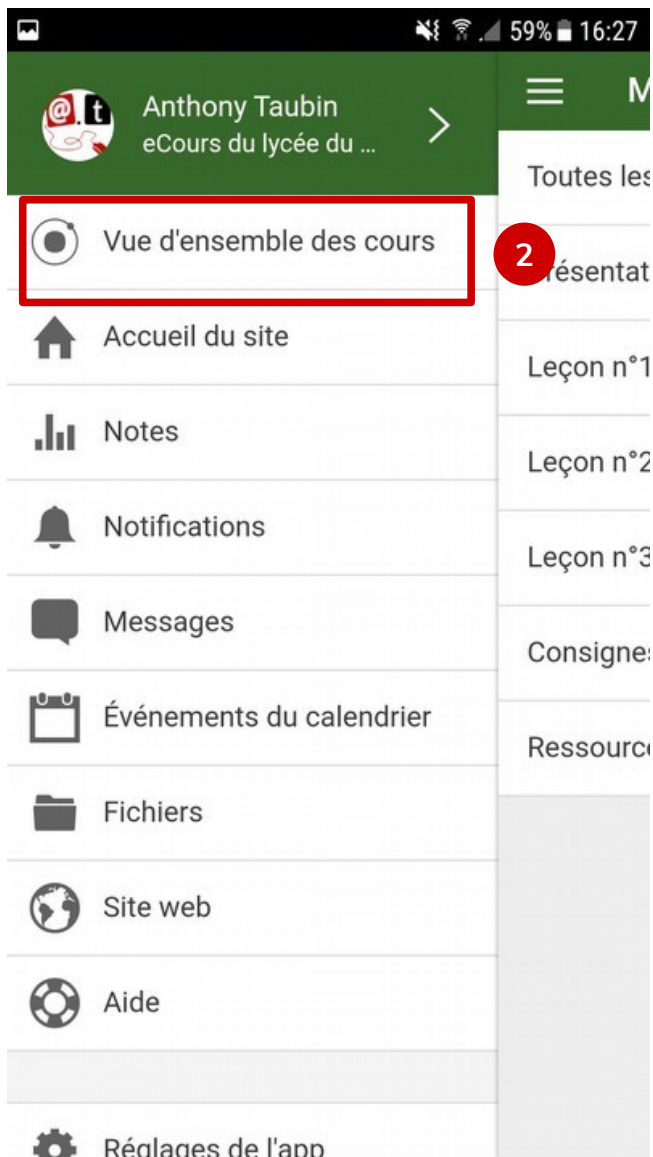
59% 16:27

@.t

Anthony Taubin
eCours du lycée du ...

Vue d'ensemble des cours

2

Accueil du site

Notes

Notifications

Messages

Événements du calendrier

Fichiers

Site web

Aide

Réglages de l'app

M

Toutes les

résentat

Leçon n°1

Leçon n°2

Leçon n°3

Consignes

Ressourc